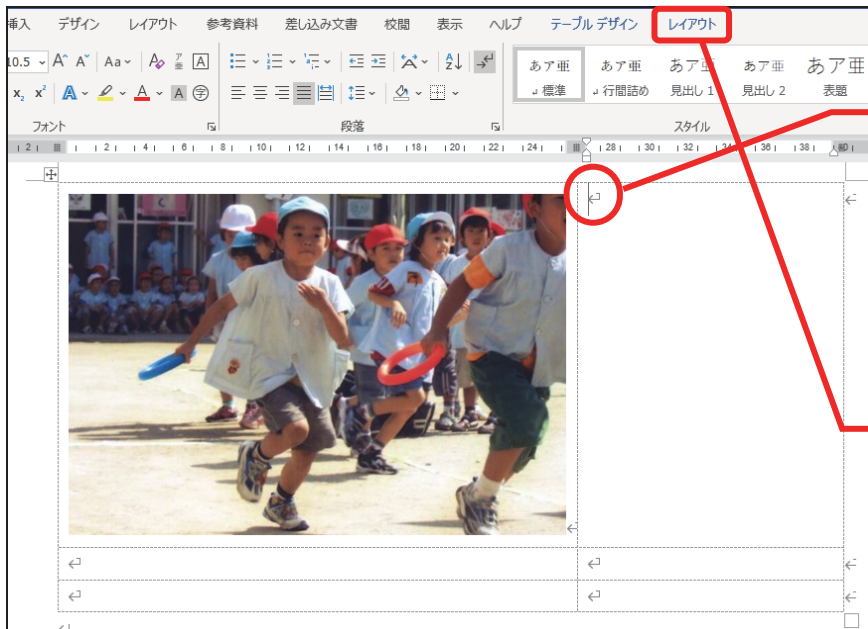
挿入　デザイン　レイアウト　参考資料　差し込み文書　校閲　表示　ヘルプ　テーブル デザイン　レイアウト

10.5　A^　A˅　Aa　A

x₂　x²　A　A

フォント

段落

あア亜　あア亜　あア亜　あア亜　あア亜

標準　行間詰め　見出し 1　見出し 2　表題

スタイル

2　4　6　8　10　12　14　16　18　20　22　24　28　30　32　34　36　38

↵

↵

↵

↵

↵

↵

↵

↵